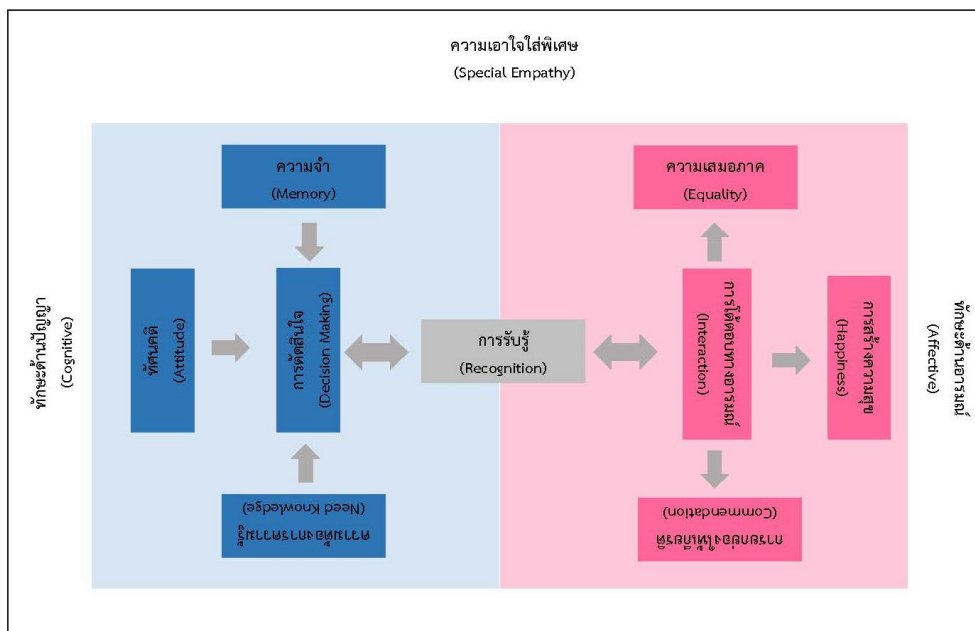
ความเอาใจใส่พิเศษ
(Special Empathy)

ทักษะด้านปัญญา
(Cognitive)

ความจำ
(Memory)

ทัศนคติ
(Attitude)

การตัดสินใจ
(Decision Making)

ความต้องการความรู้
(Need Knowledge)

การรับรู้
(Recognition)

ความเสมอภาค
(Equality)

การโต้ตอบทางอารมณ์
(Interaction)

การสร้างความสุข
(Happiness)

การยกย่องให้เกียรติ
(Commendation)

ทักษะด้านอารมณ์
(Affective)